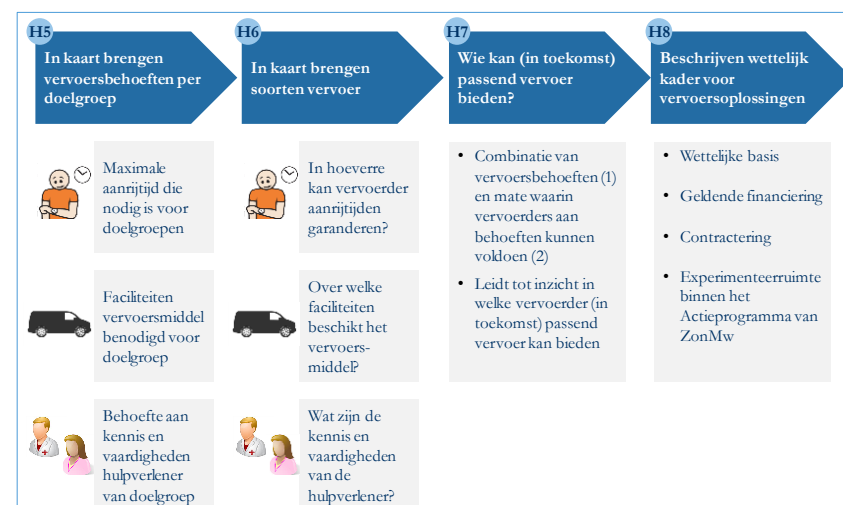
H5
In kaart brengen vervoersbehoeften per doelgroep

H6
In kaart brengen soorten vervoer

H7
Wie kan (in toekomst) passend vervoer bieden?

H8
Beschrijven wettelijk kader voor vervoersoplossingen

Maximale aanrijtijd die nodig is voor doelgroepen

Faciliteiten vervoersmiddel benodigd voor doelgroep

Behoefte aan kennis en vaardigheden hulpverlener van doelgroep

In hoeverre kan vervoerder aanrijtijden garanderen?

Over welke faciliteiten beschikt het vervoersmiddel?

Wat zijn de kennis en vaardigheden van de hulpverlener?

• Combinatie van vervoersbehoeften (1) en mate waarin vervoerders aan behoeften kunnen voldoen (2)
• Leidt tot inzicht in welke vervoerder (in toekomst) passend vervoer kan bieden

• Wettelijke basis
• Geldende financiering
• Contractering
• Experimenteerruimte binnen het Actieprogramma van ZonMw